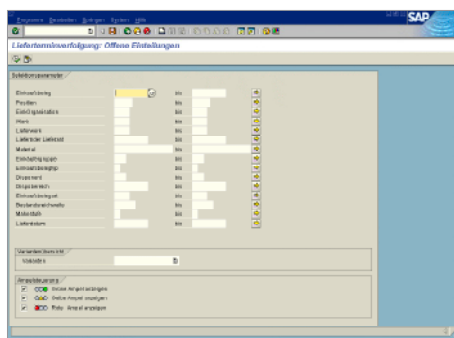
Programm Bearbeiten Springen System Hilfe

SAP

Liefertermin­verfolgung: Offene Einteilungen

Selektionsparameter

Einkaufsbeleg bis
Position bis
Einteilungsnummer bis
Werk bis
Lieferwerk bis
Lieferanten Lieferant bis
Material bis
Einkaufsgruppe bis
Lieferantenwarengruppe bis
Dispomerkmal bis
Dispobereich bis
Einkaufsbelegart bis
Beständescheinweite bis
Maßeinheit bis
Lieferdatum bis

Variantenkontrolle

Variante

Ampelsteuerung

Grüne Ampel anzeigen
Gelbe Ampel anzeigen
Rote Ampel anzeigen